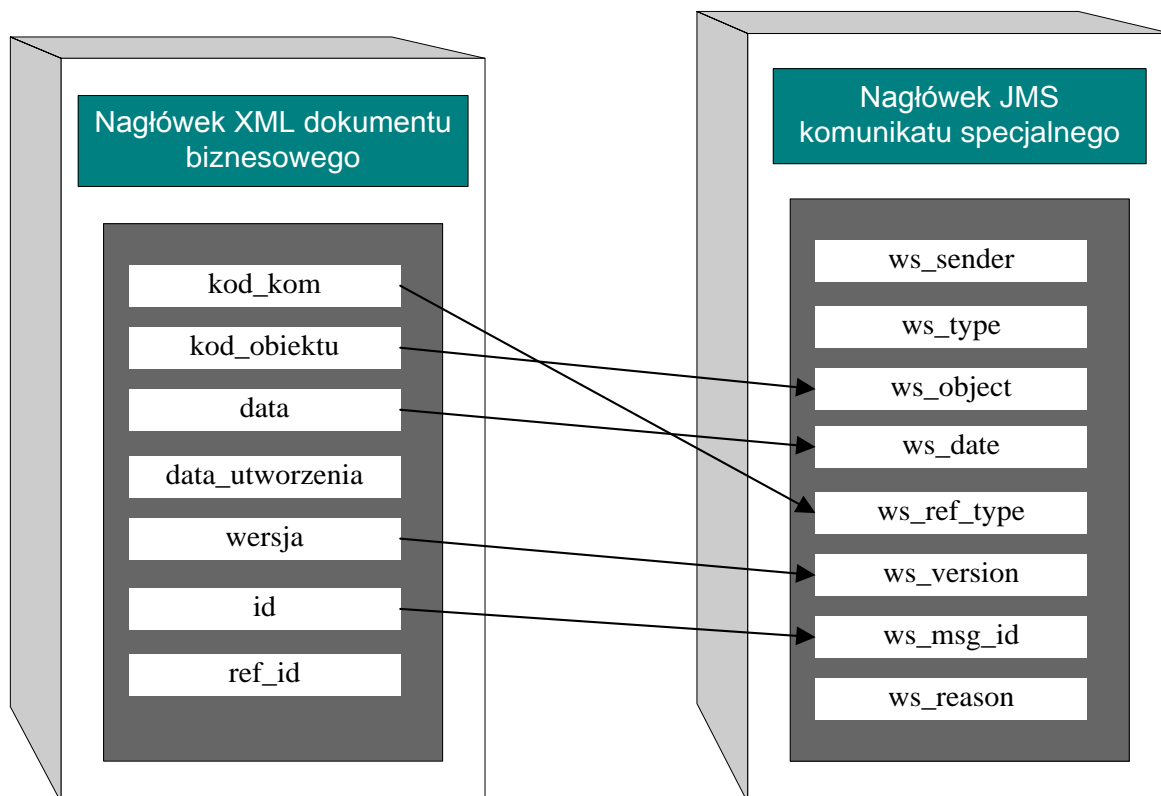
Nagłówek XML dokumentu biznesowego

kod_kom
kod_obiektu
data
data_utworzenia
wersja
id
ref_id

Nagłówek JMS komunikatu specjalnego

ws_sender
ws_type
ws_object
ws_date
ws_ref_type
ws_version
ws_msg_id
ws_reason